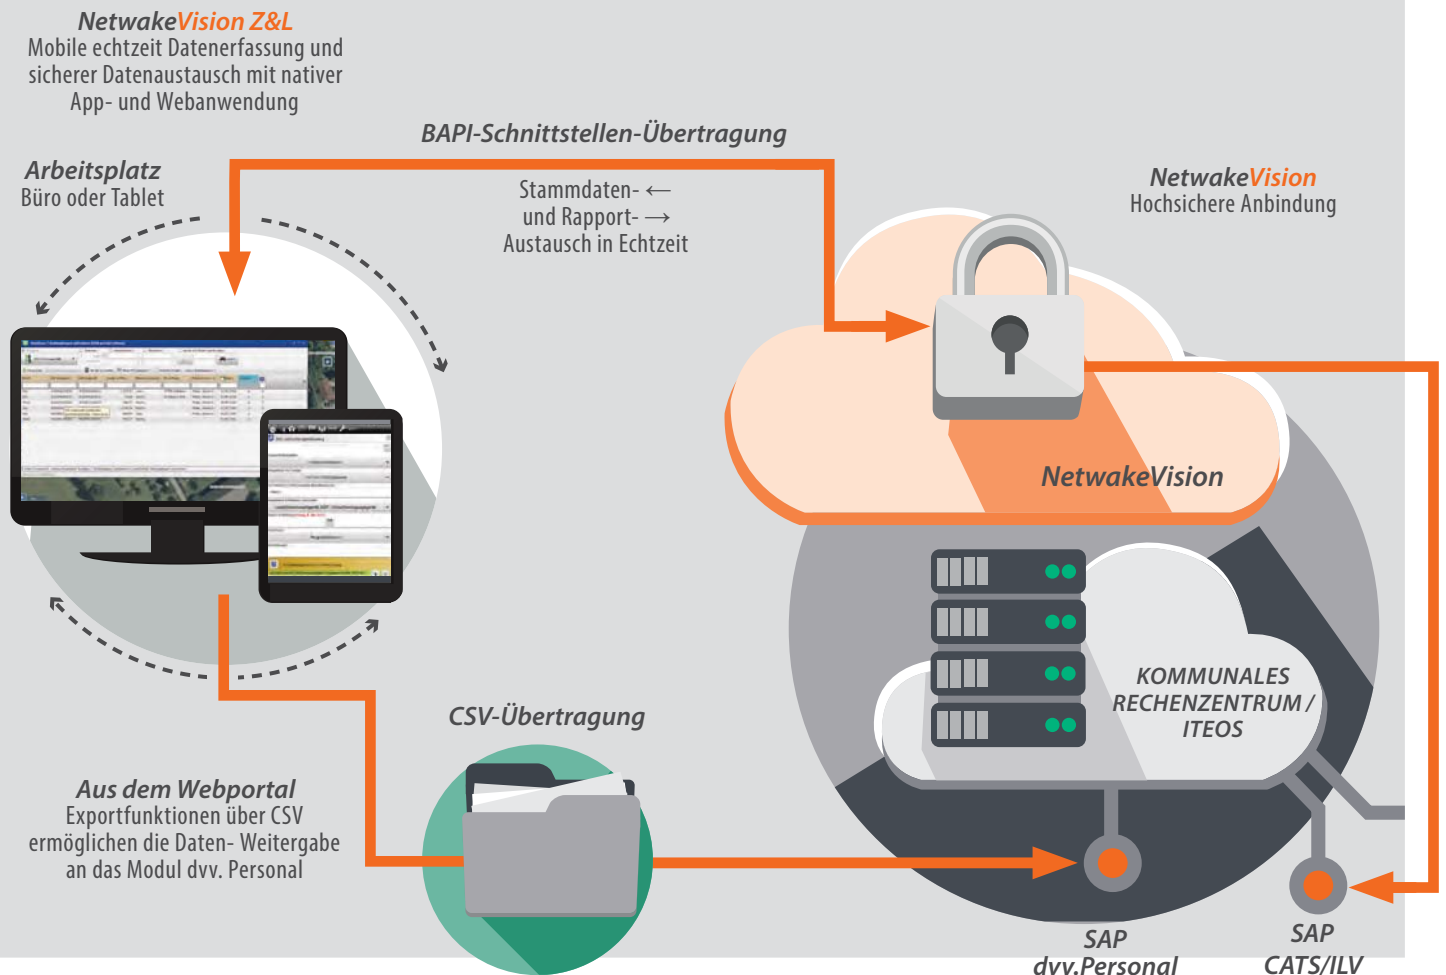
NetwakeVision Z&L
Mobile echtzeit Datenerfassung und sicherer Datenaustausch mit nativer App- und Webanwendung

BAPI-Schnittstellen-Übertragung

Arbeitsplatz
Büro oder Tablet

Stammdaten- ⟵
und Rapport- ⟶
Austausch in Echtzeit

NetwakeVision
Hochsichere Anbindung

NetwakeVision

KOMMUNALES RECHENZENTRUM / ITEOS

CSV-Übertragung

Aus dem Webportal
Exportfunktionen über CSV ermöglichen die Daten- Weitergabe an das Modul dvv. Personal

SAP
dvv.Personal

SAP
CATS/ILV